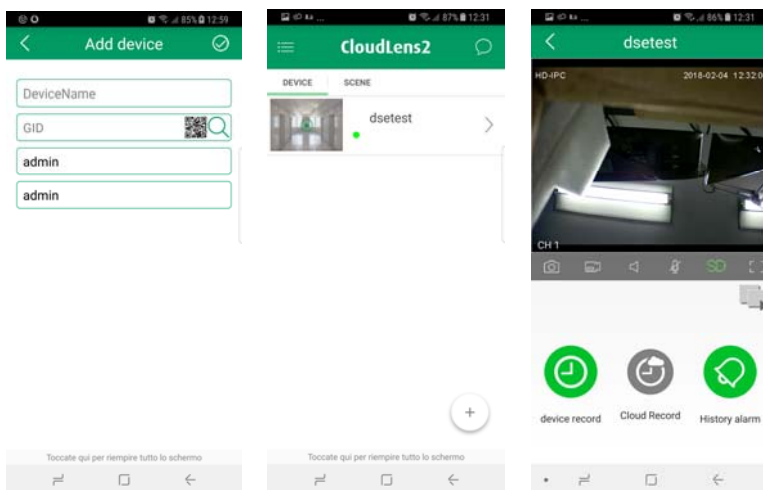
85% 12:59

Add device

DeviceName

GID

admin

admin

Toccate qui per riempire tutto lo schermo

87% 12:31

CloudLens2

DEVICE

SCENE

dsetest

+

Toccate qui per riempire tutto lo schermo

86% 12:31

dsetest

HD-IPC

2018-02-04 12:32:0

CH 1

SD

device record

Cloud Record

History alarm